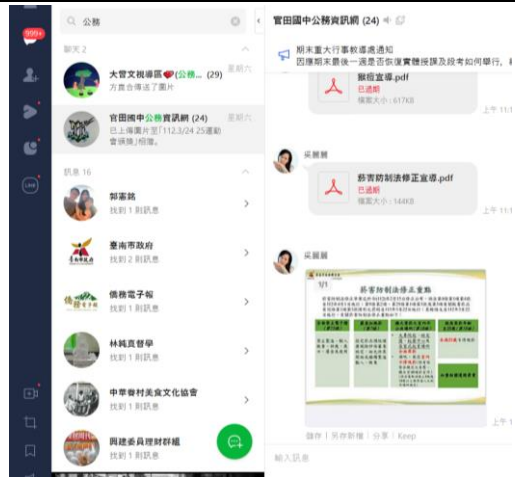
999+

公務

聊天 2

大營文視導語💗(公務... (29)
方貴合傳送了圖片
星期六

官田國中公務資訊網 (24)
已上傳圖片至「112.3/24 25運動會項賽」相簿。
星期六

訊息 16

郭素娟
找到 1 則訊息

臺南市政府
找到 2 則訊息

僑務電子報
找到 1 則訊息

林純貞督學
找到 1 則訊息

中華眷村美食文化協會
找到 1 則訊息

興建委員理財群組
找到 1 則訊息

官田國中公務資訊網 (24)

期末重大行事教導處通知
因應期末最後一週是否恢復實體授課及段考如何舉行，

顯性宣導.pdf
已過期
檔案大小：617KB
上午 11:1

吳麗麗
菸害防制法修正宣導.pdf
已過期
檔案大小：144KB
上午 11

吳麗麗
菸害防制法修正重點
1/1

儲存 | 另存新檔 | 分享 | Keep
上午 11

輸入訊息